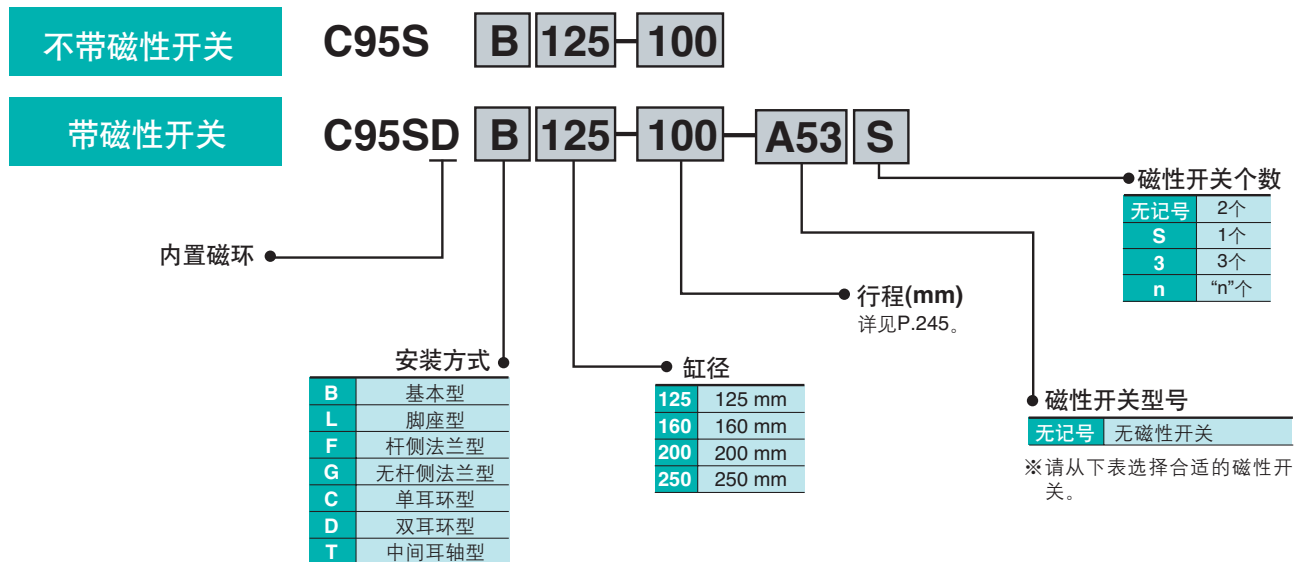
不带磁性开关

C95S B 125 - 100

带磁性开关

C95SD B 125 - 100 - A53 S

磁性开关个数

| 无记号 | 2个 |
|---|---|
| S | 1个 |
| 3 | 3个 |
| n | “n”个 |

内置磁环

行程(mm)
详见P.245。

安装方式

| B | 基本型 |
|---|---|
| L | 脚座型 |
| F | 杆侧法兰型 |
| G | 无杆侧法兰型 |
| C | 单耳环型 |
| D | 双耳环型 |
| T | 中间耳轴型 |

缸径

| 125 | 125 mm |
|---|---|
| 160 | 160 mm |
| 200 | 200 mm |
| 250 | 250 mm |

磁性开关型号

| 无记号 | 无磁性开关 |
|---|---|

※请从下表选择合适的磁性开关。